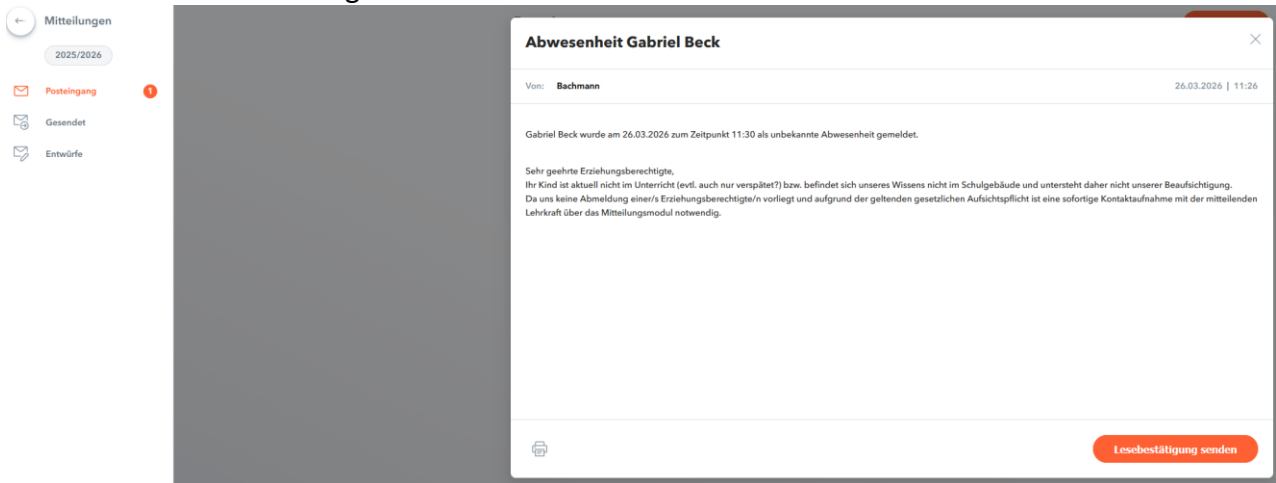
Mitteilungen

2025/2026

Posteingang 1

Gesendet

Entwürfe

Abwesenheit Gabriel Beck

Von: Bachmann

26.03.2026 | 11:26

Gabriel Beck wurde am 26.03.2026 zum Zeitpunkt 11:30 als unbekannte Abwesenheit gemeldet.

Sehr geehrte Erziehungsberechtigte,
Ihr Kind ist aktuell nicht im Unterricht (evtl. auch nur verspätet?) bzw. befindet sich unseres Wissens nicht im Schulgebäude und untersteht daher nicht unserer Beaufsichtigung.
Da uns keine Abmeldung einer/s Erziehungsberechtigte/n vorliegt und aufgrund der geltenden gesetzlichen Aufsichtspflicht ist eine sofortige Kontaktaufnahme mit der mitteilenden Lehrkraft über das Mitteilungsmodul notwendig.

Lesebestätigung senden